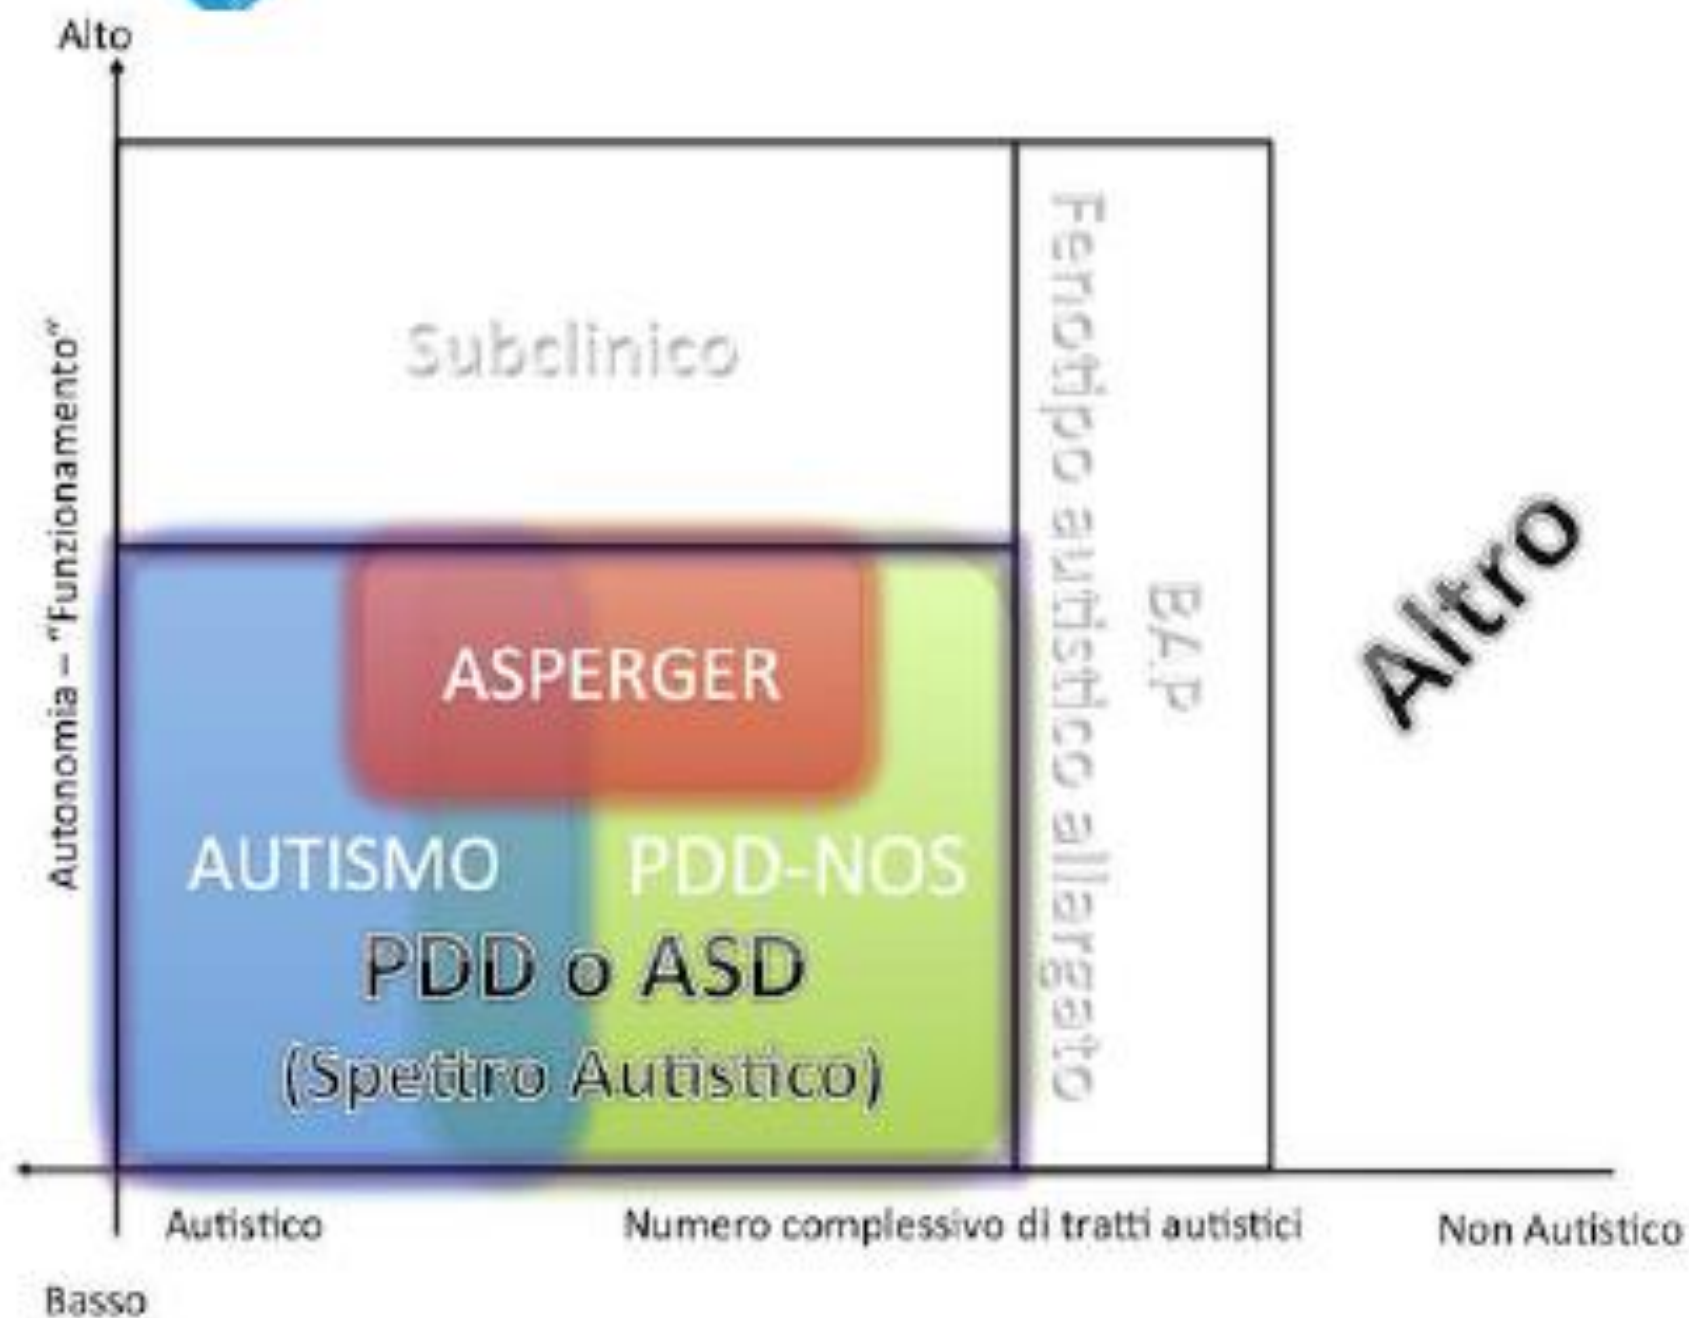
Alto

Autonomia – "Funzionamento"

Subclinico

Fenotipo autistico allargato

BAP

Altro

ASPERGER

AUTISMO

PDD-NOS

PDD o ASD

(Spettro Autistico)

Autistico

Numero complessivo di tratti autistici

Non Autistico

Basso